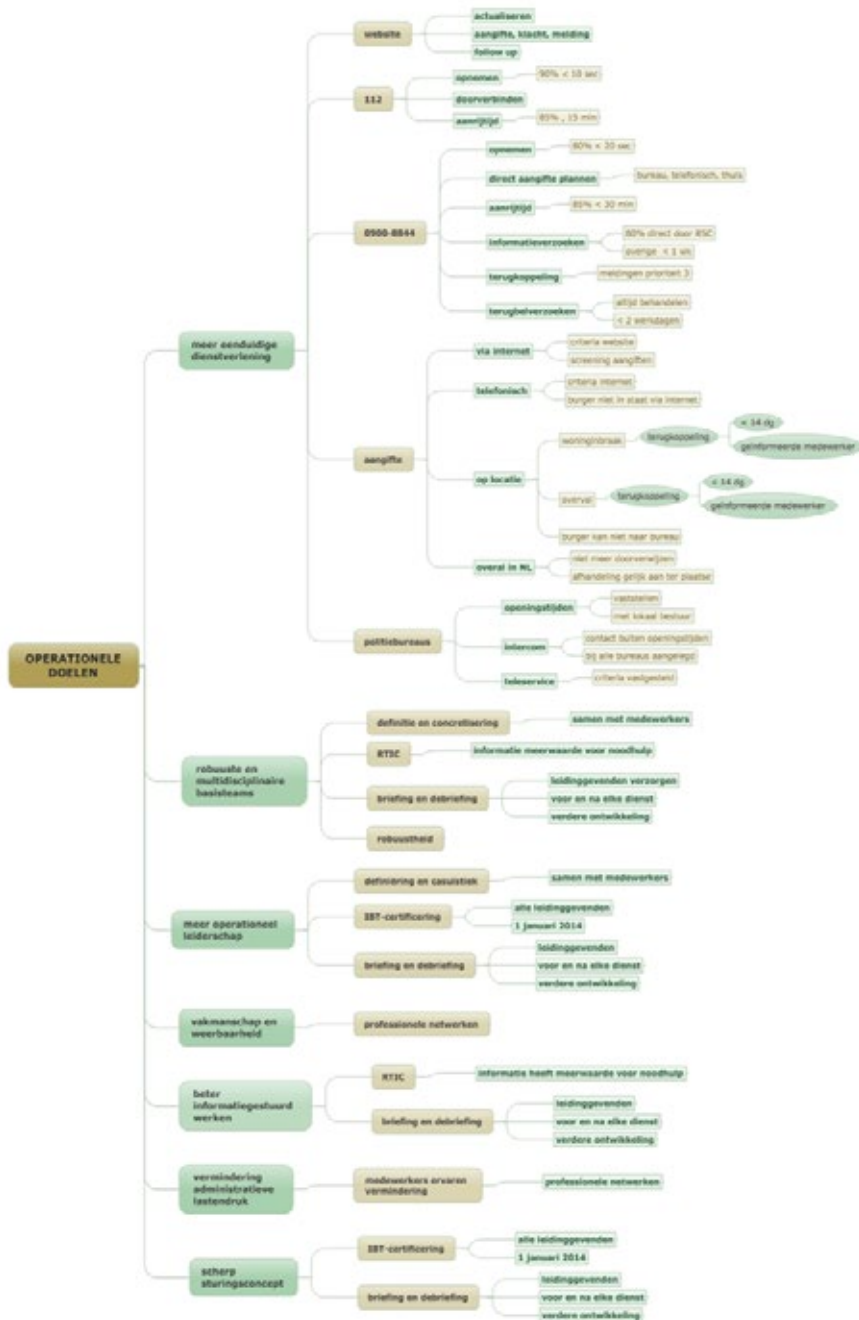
OPERATIONELE DOELEN

meer eenduidige dienstverlening

website
actualiseren
aangifte, klacht, melding
follow up

112
opnemen
90% < 10 sec
doorverbinden
aanrijtijd
85% , 15 min

0900-8844
opnemen
80% < 20 sec
direct aangifte plannen
bureau, telefonisch, thuis
aanrijtijd
80% < 30 min
informatieverzoeken
80% direct door RSC
overige < 1 wk
terugkoppeling
meldingen prioriteit 3
terugbelverzoeken
altijd behandelen
< 2 werkdagen

aangifte
via internet
criteria website
screening aangiften
telefonisch
criteria internet
burger niet in staat via internet
op locatie
woninginbraak
terugkoppeling
< 14 dg
geïnformeerde medewerker
overval
terugkoppeling
< 14 dg
geïnformeerde medewerker
burger kan niet naar bureau
overal in NL
niet meer doorverwijzen
afhandeling gelijk aan ter plaatse

politiebureaus
openingstijden
vaststellen
met lokaal bestuur
intercom
contact buiten openingstijden
bij alle bureaus aangelegd
teleservice
criteria vastgesteld

robuuste en multidisciplinaire basisteams
definitie en concretisering
samen met medewerkers
RTIC
informatie meerwaarde voor noodhulp
briefing en debriefing
leidinggevenden verzorgen
voor en na elke dienst
verdere ontwikkeling
robuustheid

meer operationeel leiderschap
definiëring en casuïstiek
samen met medewerkers
IBT-certificering
alle leidinggevenden
1 januari 2014
briefing en debriefing
leidinggevenden
voor en na elke dienst
verdere ontwikkeling

vakmanschap en weerbaarheid
professionele netwerken

beter informatiegestuurd werken
RTIC
informatie heeft meerwaarde voor noodhulp
briefing en debriefing
leidinggevenden
voor en na elke dienst
verdere ontwikkeling

vermindering administratieve lastendruk
medewerkers ervaren vermindering
professionele netwerken

scherp sturingsconcept
IBT-certificering
alle leidinggevenden
1 januari 2014
briefing en debriefing
leidinggevenden
voor en na elke dienst
verdere ontwikkeling